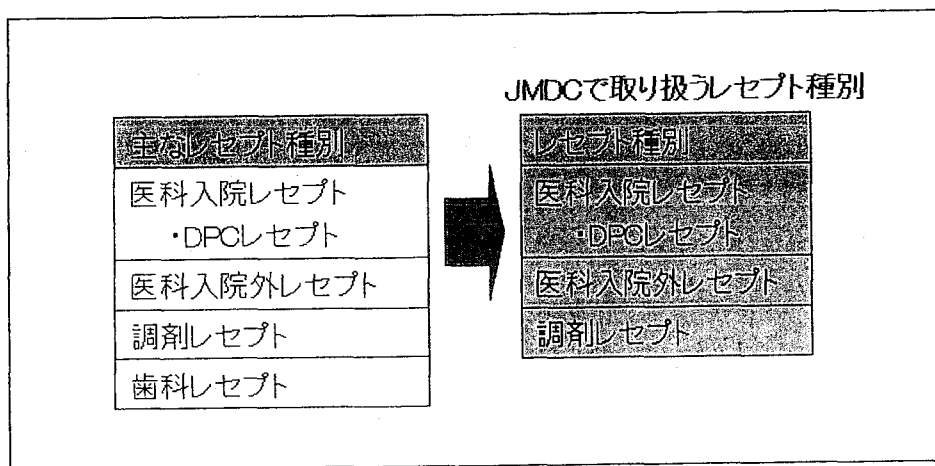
| 主なレセプト種別 |
|---|
| 医科入院レセプト ・DPCレセプト |
| 医科入院外レセプト |
| 調剤レセプト |
| 歯科レセプト |

JMDCで取り扱うレセプト種別

| レセプト種別 |
|---|
| 医科入院レセプト ・DPCレセプト |
| 医科入院外レセプト |
| 調剤レセプト |